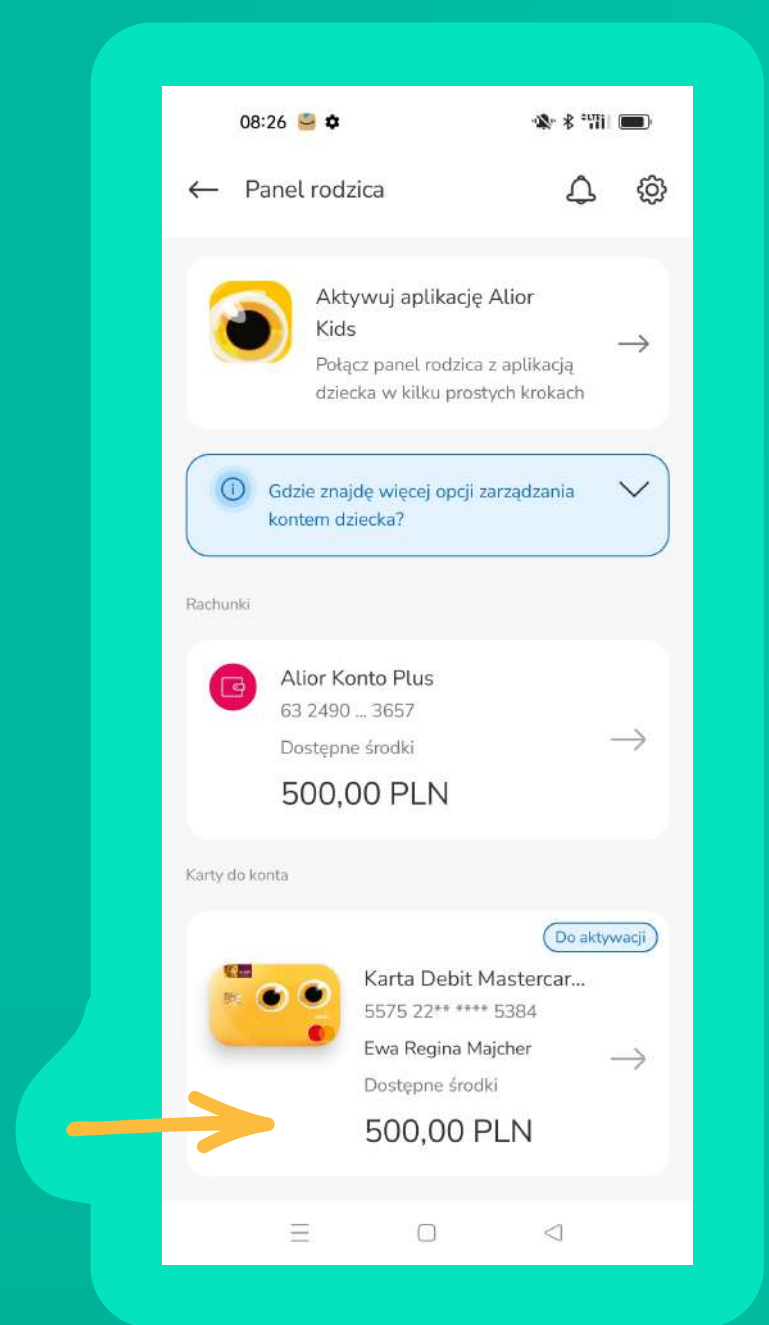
08:26

Panel rodzica

Aktywuj aplikację Alior Kids
Połącz panel rodzica z aplikacją dziecka w kilku prostych krokach

Gdzie znajdę więcej opcji zarządzania kontem dziecka?

Rachunki

Alior Konto Plus
63 2490 ... 3657
Dostępne środki
500,00 PLN

Karty do konta

Do aktywacji
Karta Debit Mastercar...
5575 22** **** 5384
Ewa Regina Majcher
Dostępne środki
500,00 PLN